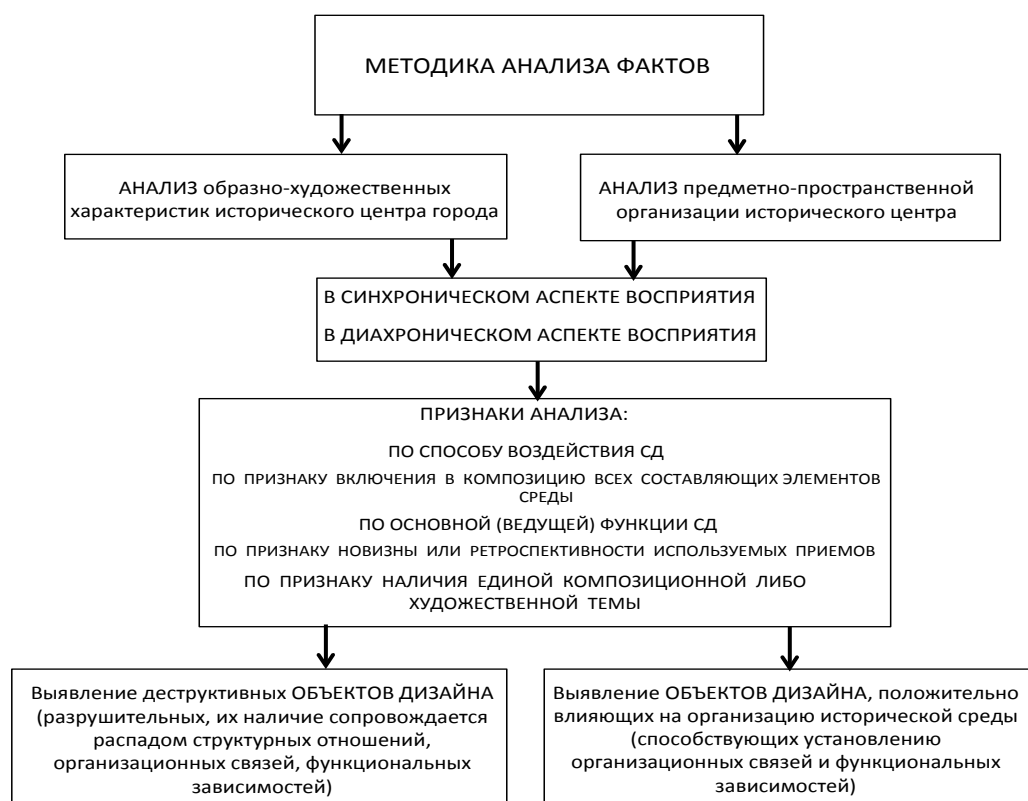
МЕТОДИКА АНАЛИЗА ФАКТОВ

АНАЛИЗ образно-художественных характеристик исторического центра города

АНАЛИЗ предметно-пространственной организации исторического центра

В СИНХРОНИЧЕСКОМ АСПЕКТЕ ВОСПРИЯТИЯ

В ДИАХРОНИЧЕСКОМ АСПЕКТЕ ВОСПРИЯТИЯ

ПРИЗНАКИ АНАЛИЗА:

ПО СПОСОБУ ВОЗДЕЙСТВИЯ СД

ПО ПРИЗНАКУ ВКЛЮЧЕНИЯ В КОМПОЗИЦИЮ ВСЕХ СОСТАВЛЯЮЩИХ ЭЛЕМЕНТОВ СРЕДЫ

ПО ОСНОВНОЙ (ВЕДУЩЕЙ) ФУНКЦИИ СД

ПО ПРИЗНАКУ НОВИЗНЫ ИЛИ РЕТРОСПЕКТИВНОСТИ ИСПОЛЬЗУЕМЫХ ПРИЕМОВ

ПО ПРИЗНАКУ НАЛИЧИЯ ЕДИНОЙ КОМПОЗИЦИОННОЙ ЛИБО ХУДОЖЕСТВЕННОЙ ТЕМЫ

Выявление деструктивных ОБЪЕКТОВ ДИЗАЙНА (разрушительных, их наличие сопровождается распадом структурных отношений, организационных связей, функциональных зависимостей)

Выявление ОБЪЕКТОВ ДИЗАЙНА, положительно влияющих на организацию исторической среды (способствующих установлению организационных связей и функциональных зависимостей)